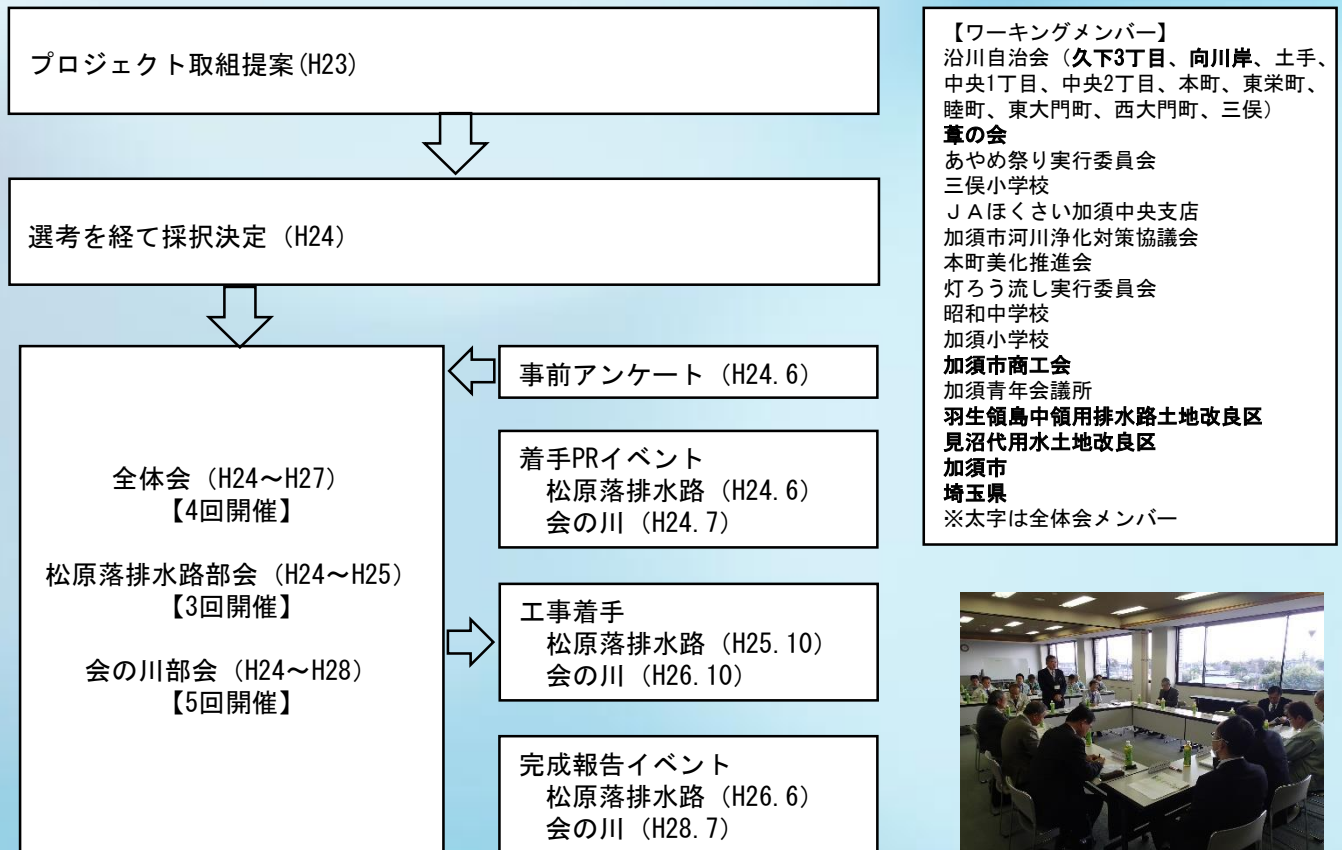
プロジェクト取組提案(H23)

選考を経て採択決定（H24）

全体会（H24～H27）
【4回開催】

松原落排水路部会（H24～H25）
【3回開催】

会の川部会（H24～H28）
【5回開催】

事前アンケート（H24.6）

着手PRイベント
松原落排水路（H24.6）
会の川（H24.7）

工事着手
松原落排水路（H25.10）
会の川（H26.10）

完成報告イベント
松原落排水路（H26.6）
会の川（H28.7）

【ワーキングメンバー】
沿川自治会（久下3丁目、向川岸、土手、中央1丁目、中央2丁目、本町、東栄町、睦町、東大門町、西大門町、三俣）
葦の会
あやめ祭り実行委員会
三俣小学校
ＪＡほくさい加須中央支店
加須市河川浄化対策協議会
本町美化推進会
灯ろう流し実行委員会
昭和中学校
加須小学校
加須市商工会
加須青年会議所
羽生領島中領用排水路土地改良区
見沼代用水土地改良区
加須市
埼玉県
※太字は全体会メンバー